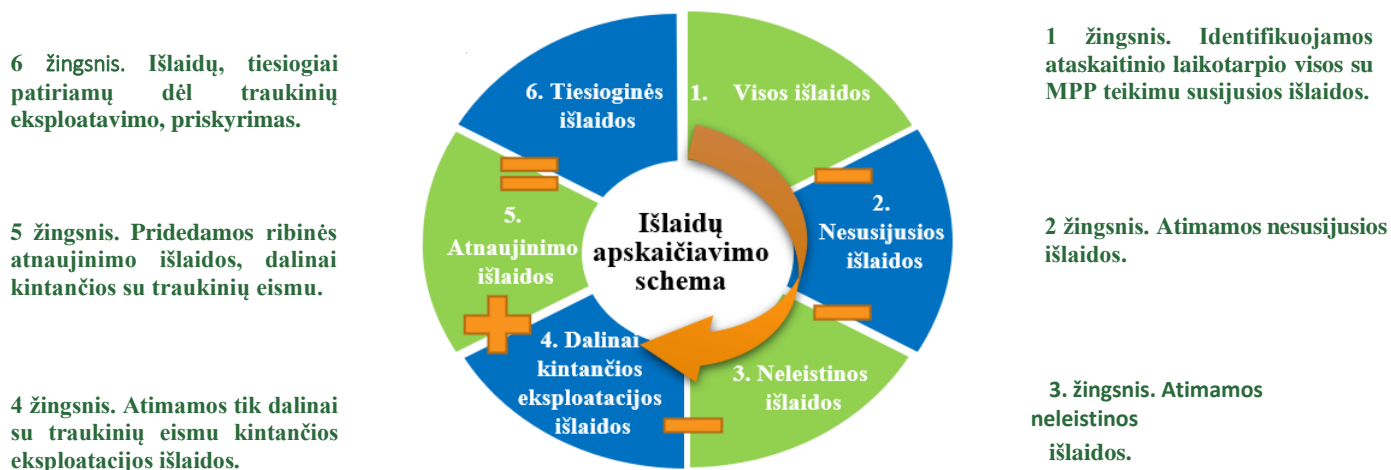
6 žingsnis. Išlaidų, tiesiogiai patiriamų dėl traukinių eksploatavimo, priskyrimas.

5 žingsnis. Pridedamos ribinės atnaujinimo išlaidos, dalinai kintančios su traukinių eismu.

4 žingsnis. Atimamos tik dalinai su traukinių eismu kintančios eksploatacijos išlaidos.

6. Tiesioginės išlaidos

1. Visos išlaidos

2. Nesusijusios išlaidos

3. Neleistinos išlaidos

4. Dalinai kintančios eksploatacijos išlaidos

5. Atnaujinimo išlaidos

Išlaidų apskaičiavimo schema

1 žingsnis. Identifikuojamos ataskaitinio laikotarpio visos su MPP teikimu susijusios išlaidos.

2 žingsnis. Atimamos nesusijusios išlaidos.

3. žingsnis. Atimamos neleistinos išlaidos.